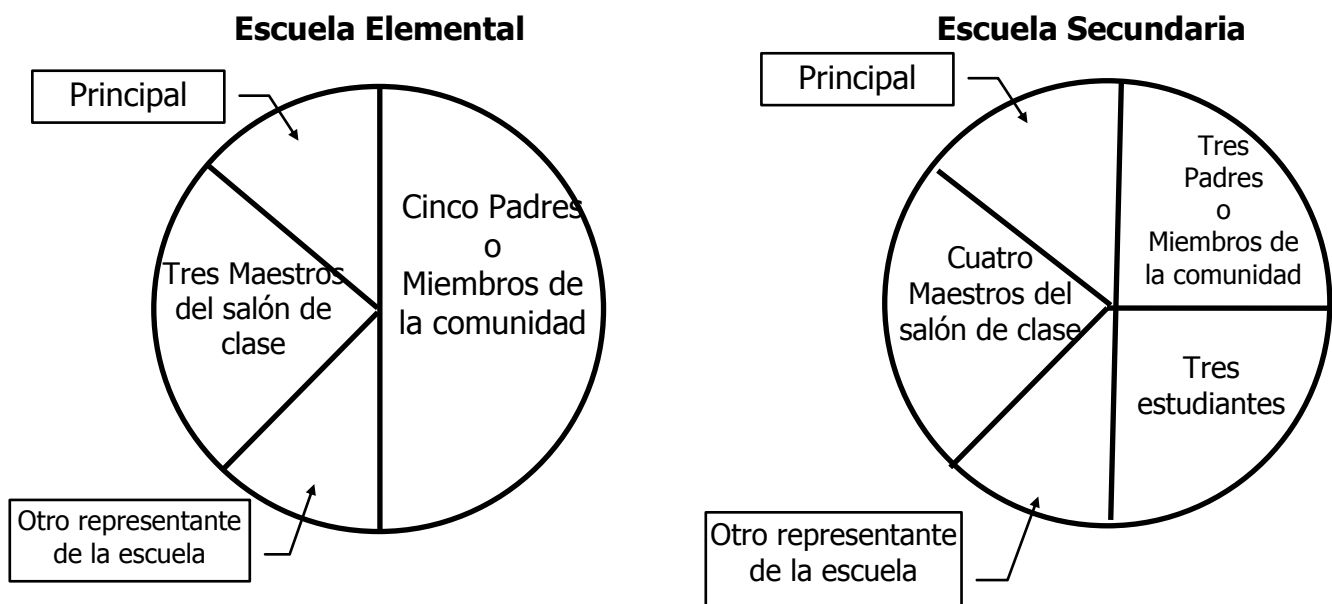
Escuela Elemental

Principal

Tres Maestros del salón de clase

Cinco Padres o Miembros de la comunidad

Otro representante de la escuela

Escuela Secundaria

Principal

Tres Padres o Miembros de la comunidad

Cuatro Maestros del salón de clase

Tres estudiantes

Otro representante de la escuela